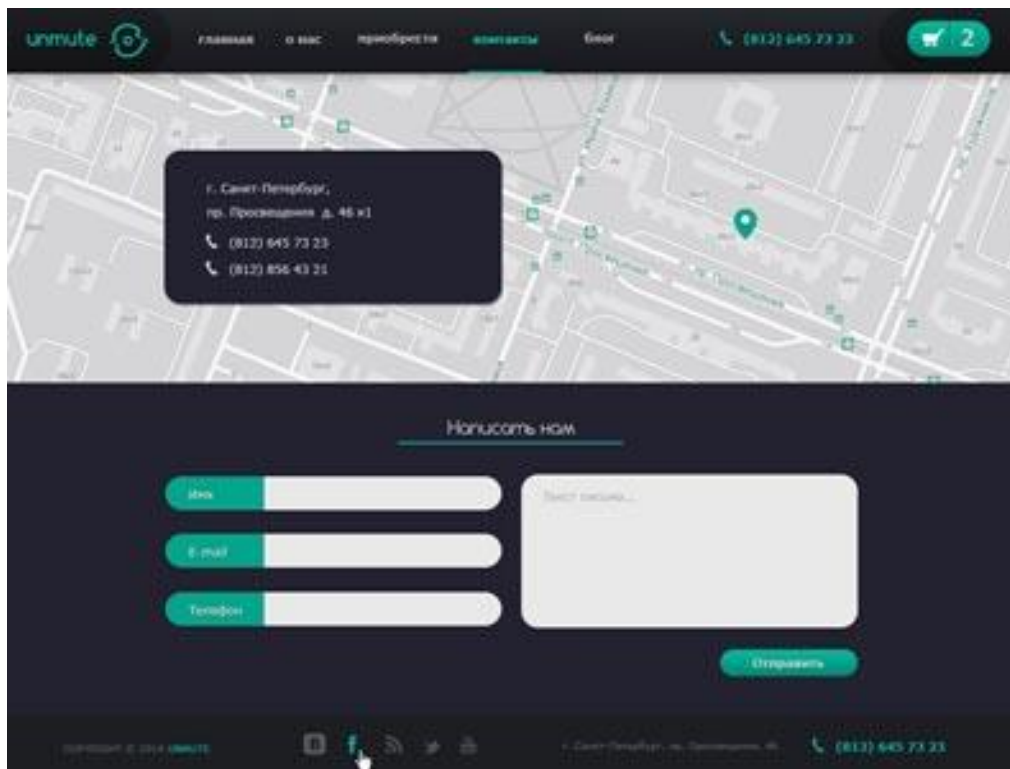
unmute

главная о нас приобрести контакты блог

(812) 645 73 23

2

г. Санкт-Петербург,
пр. Просвещения д. 46 к1
(812) 645 73 23
(812) 856 43 21

Написать нам

Имя

E-mail

Телефон

Текст письма...

Отправить

COPYRIGHT © 2014 UNMUTE

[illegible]

(812) 645 73 23